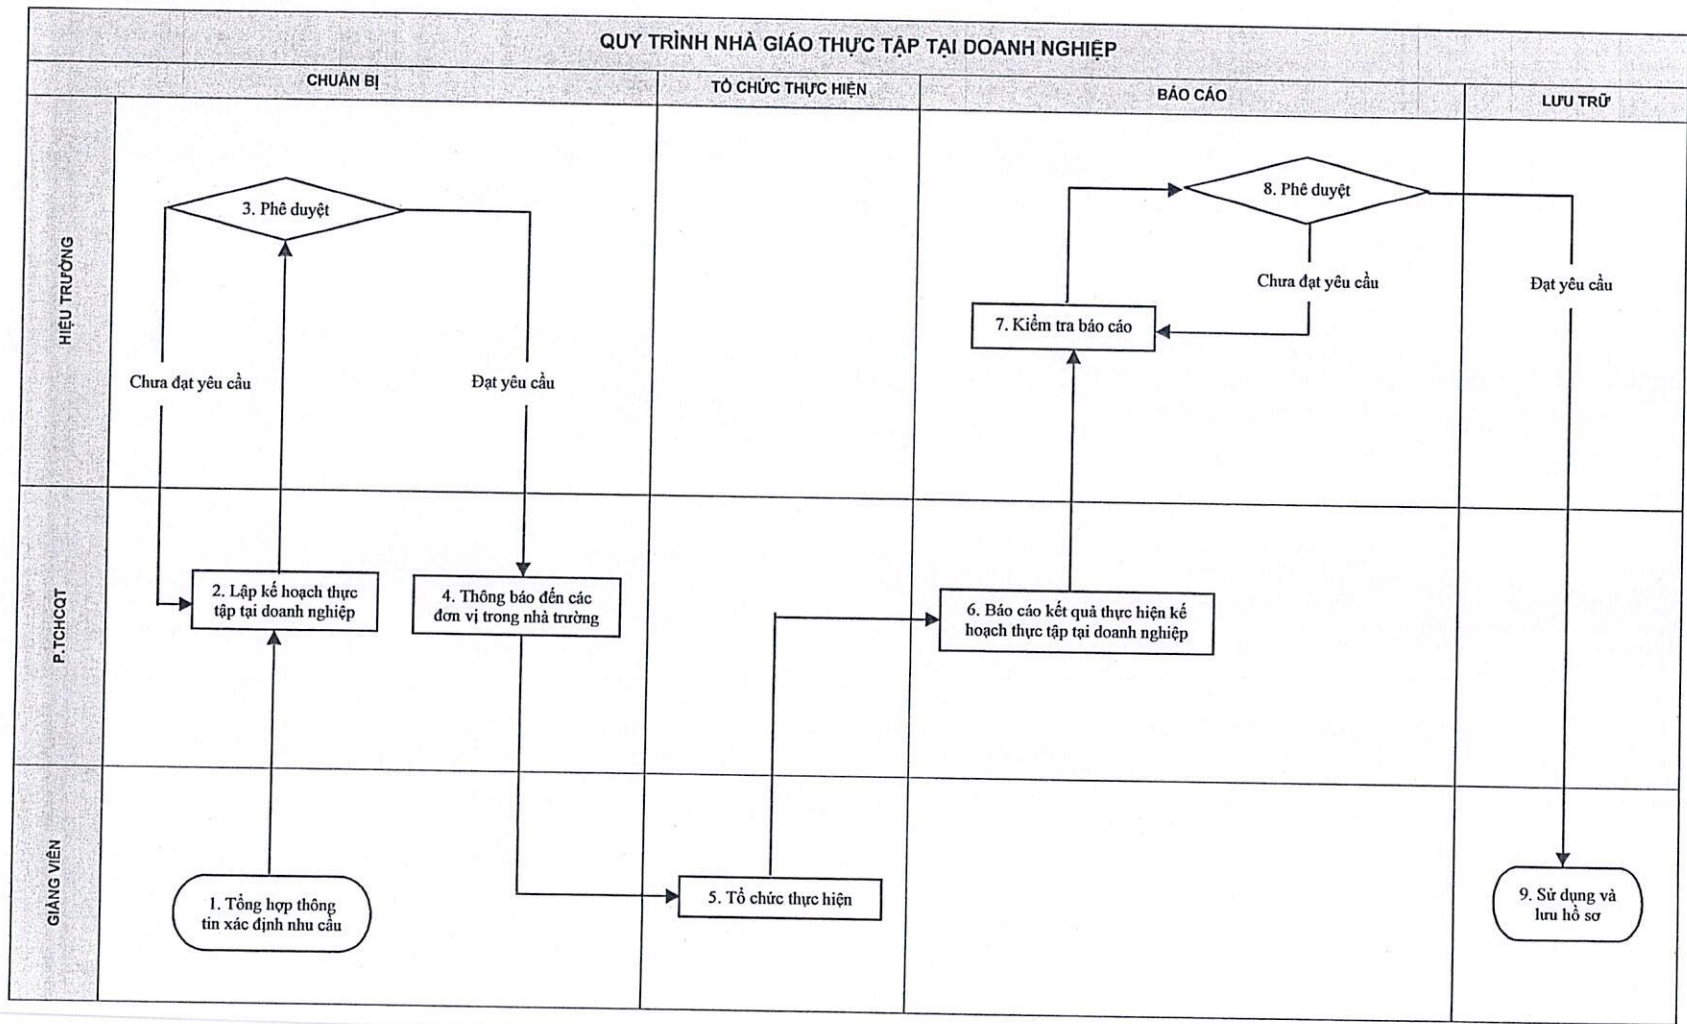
QUY TRÌNH NHÀ GIÁO THỰC TẬP TẠI DOANH NGHIỆP

CHUẨN BỊ

TỔ CHỨC THỰC HIỆN

BÁO CÁO

LƯU TRỮ

HIỆU TRƯỞNG

P.TCHCQT

GIẢNG VIÊN

3. Phê duyệt

Chưa đạt yêu cầu

Đạt yêu cầu

8. Phê duyệt

Chưa đạt yêu cầu

Đạt yêu cầu

7. Kiểm tra báo cáo

2. Lập kế hoạch thực tập tại doanh nghiệp

4. Thông báo đến các đơn vị trong nhà trường

6. Báo cáo kết quả thực hiện kế hoạch thực tập tại doanh nghiệp

1. Tổng hợp thông tin xác định nhu cầu

5. Tổ chức thực hiện

9. Sử dụng và lưu hồ sơ